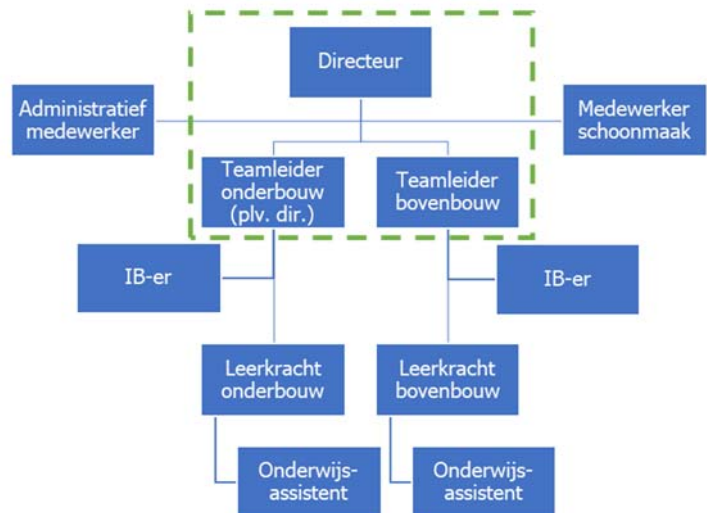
Directeur

Administratief medewerker

Medewerker schoonmaak

Teamleider onderbouw (plv. dir.)

Teamleider bovenbouw

IB-er

IB-er

Leerkracht onderbouw

Leerkracht bovenbouw

Onderwijs-assistent

Onderwijs-assistent